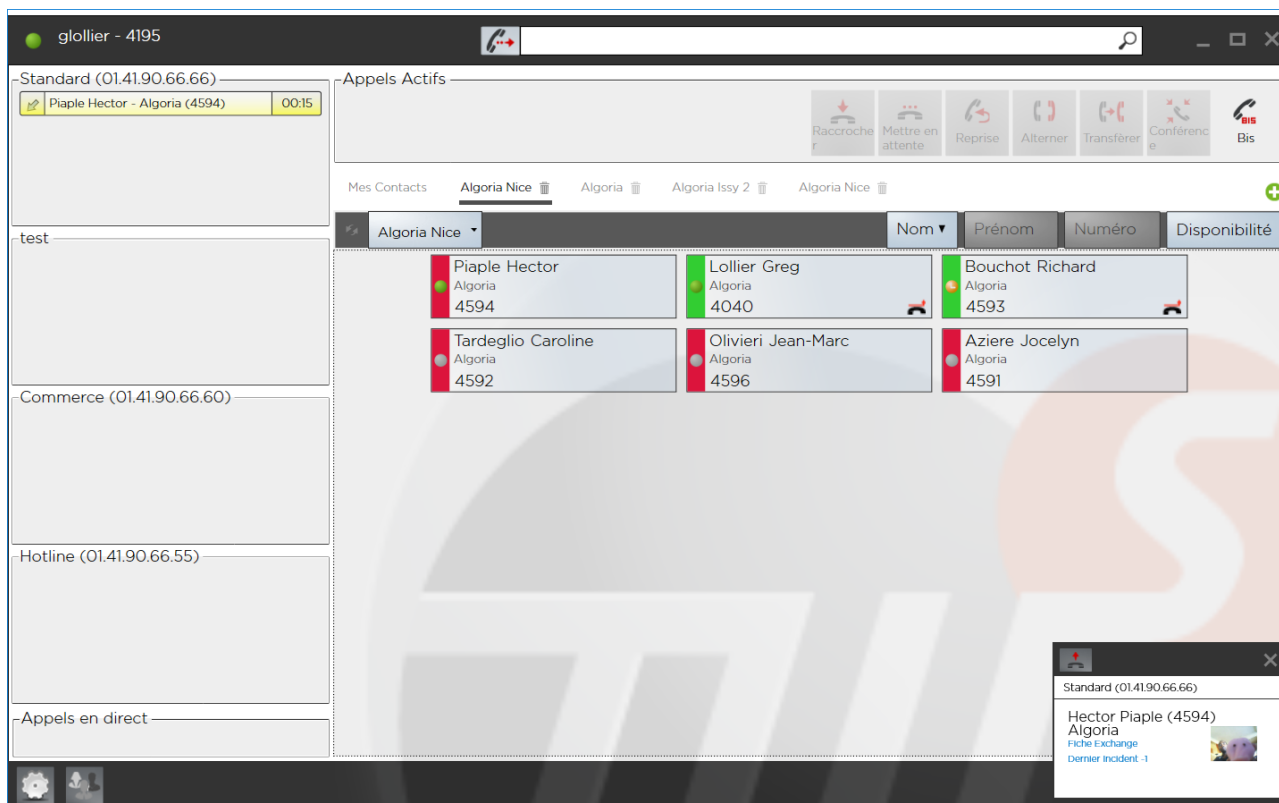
glollier - 4195

Standard (01.41.90.66.66)

Piaple Hector - Algoria (4594) 00:15

test

Commerce (01.41.90.66.60)

Hotline (01.41.90.66.55)

Appels en direct

Appels Actifs

Raccrocher Mettre en attente Reprise Alterner Transférer Conférence Bis

Mes Contacts Algoria Nice Algoria Algoria Issy 2 Algoria Nice

Algoria Nice

Nom ▾ Prénom Numéro Disponibilité

| Piaple Hector<br>Algoria<br>4594 | Lollier Greg<br>Algoria<br>4040 | Bouchot Richard<br>Algoria<br>4593 |
|---|---|---|
| Tardeglio Caroline<br>Algoria<br>4592 | Olivieri Jean-Marc<br>Algoria<br>4596 | Aziere Jocelyn<br>Algoria<br>4591 |

Standard (01.41.90.66.66)

Hector Piaple (4594)
Algoria
Fiche Exchange
Dernier Incident -1